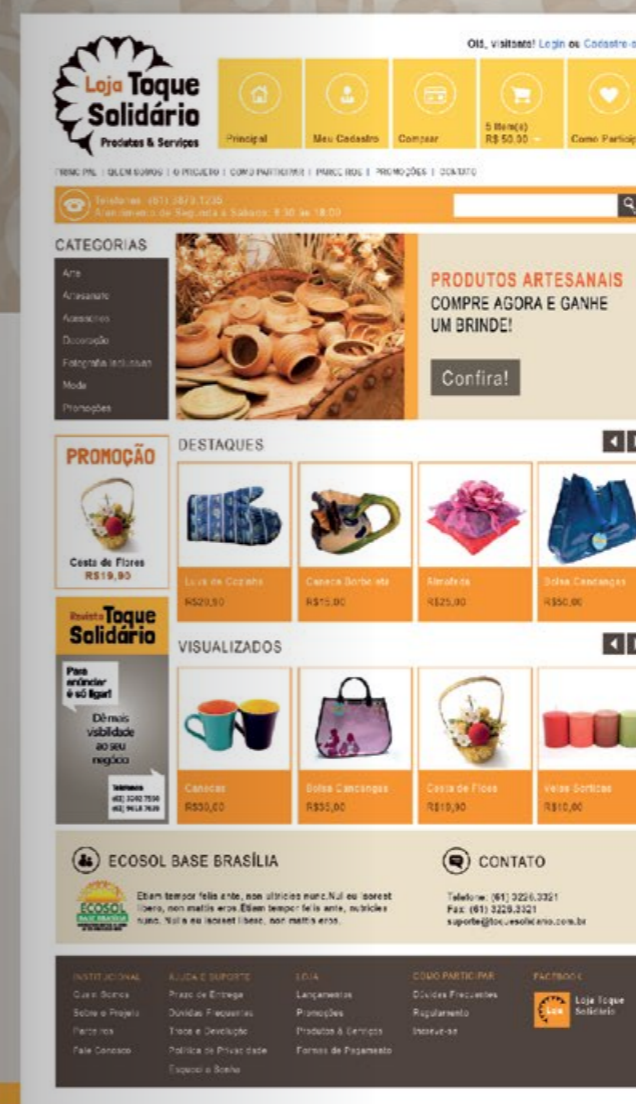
Olá, visitante! Login ou Cadastre-s

Loja Toque Solidário
Produtos & Serviços

Principal
Meu Cadastro
Comprar
5 item(s)
R$ 50,00
Como Particip

PRINCIPAL | QUEM SOMOS | O PROJETO | COMO PARTICIPAR | PARCEIROS | PROMOÇÕES | CONTATO

Telefone: (61) 3879.1235
Atendimento de Segunda a Sábado: 8:30 às 18:00

CATEGORIAS
Arte
Artesanato
Acessórios
Decoração
Fotografia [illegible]
Moda
Promoções

PRODUTOS ARTESANAIS
COMPRE AGORA E GANHE UM BRINDE!
Confira!

PROMOÇÃO
Cesta de Flores
R$19,90

Revista Toque Solidário
Para anunciar é só ligar!
Dê mais visibilidade ao seu negócio
telefones
(62) 3240 7530
(62) 9614 7630

DESTAQUES
Luva de Cozinha
R$20,90
Caneca Borboleta
R$15,00
Almofada
R$25,00
Bolsa Cangangas
R$50,00

VISUALIZADOS
Canecas
R$30,00
Bolsa Cangangas
R$35,00
Cesta de Flores
R$19,90
Velas Sortidas
R$10,00

ECOSOL BASE BRASÍLIA
ECOSOL
Etiam tempor felis ante, non ultricies nunc.Nul eu laoreet libero, non mattis eros.Etiam tempor felis ante, ultricies nunc. Nulla eu laoreet libero, non mattis eros.

CONTATO
Telefone: (61) 3226.3321
Fax: (61) 3226.3321
suporte@toquesolidario.com.br

INSTITUCIONAL
Quem Somos
Sobre o Projeto
Parceiros
Fale Conosco

AJUDA E SUPORTE
Prazo de Entrega
Dúvidas Frequentes
Troca e Devolução
Política de Privacidade
Espaço e Sonho

LOJA
Lançamentos
Promoções
Produtos & Serviços
Formas de Pagamento

COMO PARTICIPAR
Dúvidas Frequentes
Regulamento
Inscreva-se

FACEBOOK
Loja Toque Solidário